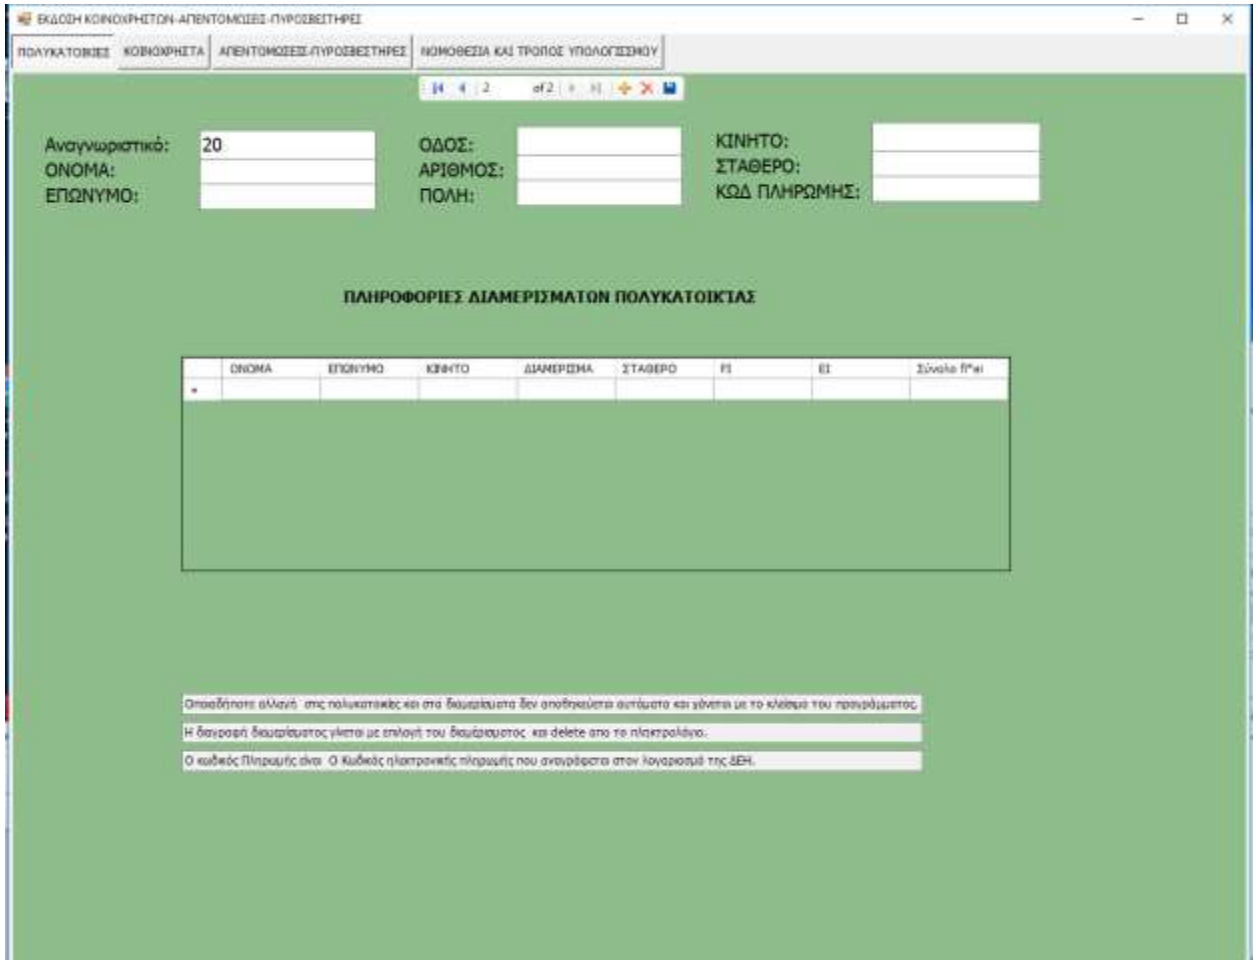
ΕΚΔΟΣΗ ΚΟΙΝΟΧΡΗΣΤΩΝ-ΑΠΕΝΤΟΜΩΣΕΙΣ-ΠΥΡΟΣΒΕΣΤΗΡΕΣ

ΠΟΛΥΚΑΤΟΙΚΙΕΣ | ΚΟΙΝΟΧΡΗΣΤΑ | ΑΠΕΝΤΟΜΩΣΕΙΣ-ΠΥΡΟΣΒΕΣΤΗΡΕΣ | ΝΟΜΟΘΕΣΙΑ ΚΑΙ ΤΡΟΠΟΣ ΥΠΟΛΟΓΙΣΜΟΥ

2 of 2

Αναγνωριστικό: 20
ΟΝΟΜΑ:
ΕΠΩΝΥΜΟ:

ΟΔΟΣ:
ΑΡΙΘΜΟΣ:
ΠΟΛΗ:

ΚΙΝΗΤΟ:
ΣΤΑΘΕΡΟ:
ΚΩΔ ΠΛΗΡΩΜΗΣ:

ΠΛΗΡΟΦΟΡΙΕΣ ΔΙΑΜΕΡΙΣΜΑΤΩΝ ΠΟΛΥΚΑΤΟΙΚΙΑΣ

| | ΟΝΟΜΑ | ΕΠΩΝΥΜΟ | ΚΙΝΗΤΟ | ΔΙΑΜΕΡΙΣΜΑ | ΣΤΑΘΕΡΟ | Fi | Ei | Σύνολο fi*ei |
|---|---|---|---|---|---|---|---|---|
| * | | | | | | | | |

Οποιαδήποτε αλλαγή στις πολυκατοικίες και στα διαμερίσματα δεν αποθηκεύεται αυτόματα και γίνεται με το κλείσιμο του προγράμματος.

Η διαγραφή διαμερίσματος γίνεται με επιλογή του διαμερίσματος και delete απο το πληκτρολόγιο.

Ο κωδικός Πληρωμής είναι Ο Κωδικός ηλεκτρονικής πληρωμής που αναγράφεται στον λογαριασμό της ΔΕΗ.